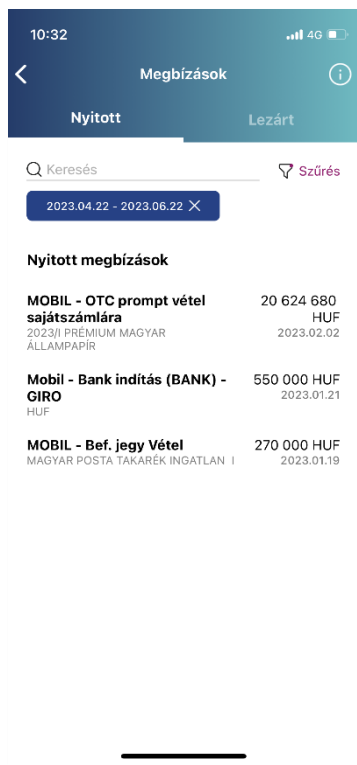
10:32
4G

Megbízások

Nyitott
Lezárt

Keresés
Szűrés

2023.04.22 - 2023.06.22

Nyitott megbízások

MOBIL - OTC prompt vétel sajátszámlára
2023/I PRÉMIUM MAGYAR ÁLLAMPAPÍR
20 624 680 HUF
2023.02.02

Mobil - Bank indítás (BANK) - GIRO
HUF
550 000 HUF
2023.01.21

MOBIL - Bef. jegy Vétel
MAGYAR POSTA TAKARÉK INGATLAN I
270 000 HUF
2023.01.19